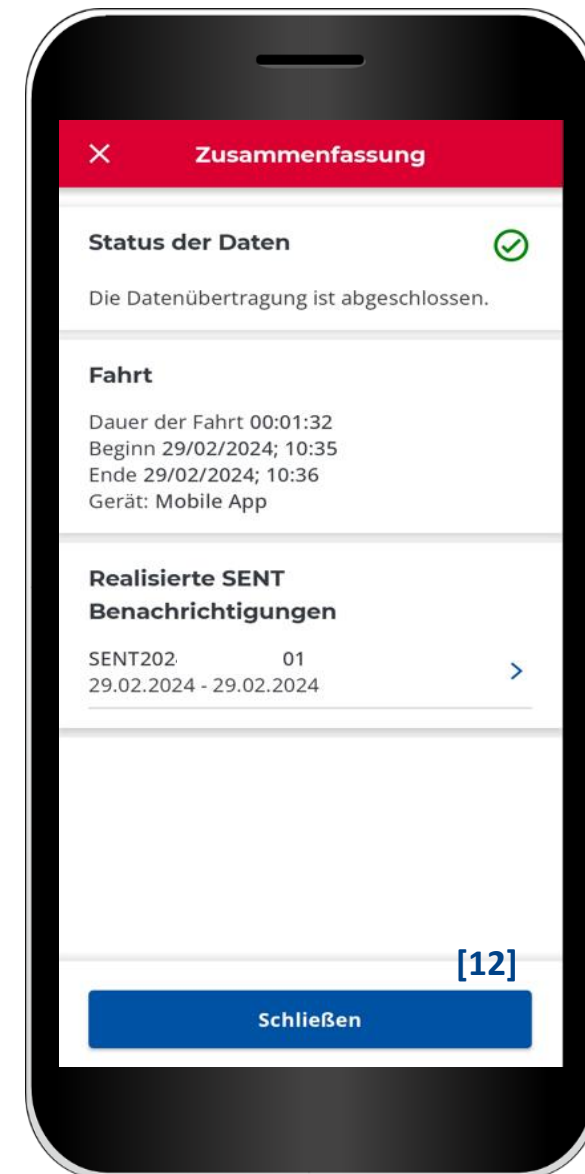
×
Zusammenfassung

Status der Daten

Die Datenübertragung ist abgeschlossen.

Fahrt

Dauer der Fahrt 00:01:32
Beginn 29/02/2024; 10:35
Ende 29/02/2024; 10:36
Gerät: Mobile App

Realisierte SENT Benachrichtigungen

SENT202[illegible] 01
29.02.2024 - 29.02.2024
>

[12]

Schließen